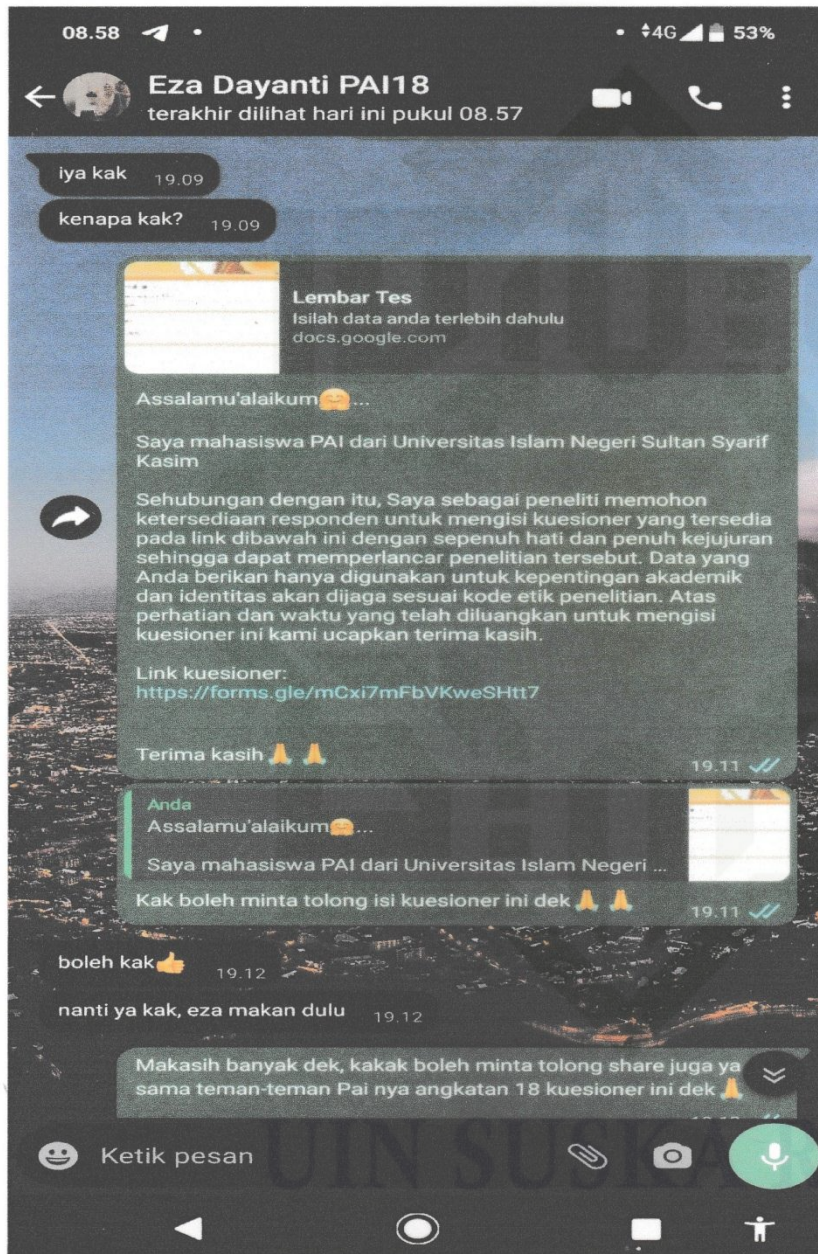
08.58

4G 53%

Eza Dayanti PAI18
terakhir dilihat hari ini pukul 08.57

iya kak 19.09

kenapa kak? 19.09

Lembar Tes
Isilah data anda terlebih dahulu
docs.google.com

Assalamu'alaikum🤗...

Saya mahasiswa PAI dari Universitas Islam Negeri Sultan Syarif Kasim

Sehubungan dengan itu, Saya sebagai peneliti memohon ketersediaan responden untuk mengisi kuesioner yang tersedia pada link dibawah ini dengan sepenuh hati dan penuh kejujuran sehingga dapat memperlancar penelitian tersebut. Data yang Anda berikan hanya digunakan untuk kepentingan akademik dan identitas akan dijaga sesuai kode etik penelitian. Atas perhatian dan waktu yang telah diluangkan untuk mengisi kuesioner ini kami ucapkan terima kasih.

Link kuesioner:
https://forms.gle/mCxi7mFbVKweSHtt7

Terima kasih 🙏 🙏 19.11

Anda
Assalamu'alaikum🤗...

Saya mahasiswa PAI dari Universitas Islam Negeri ...

Kak boleh minta tolong isi kuesioner ini dek 🙏 🙏 19.11

boleh kak👍 19.12

nanti ya kak, eza makan dulu 19.12

Makasih banyak dek, kakak boleh minta tolong share juga ya sama teman-teman Pai nya angkatan 18 kuesioner ini dek 🙏

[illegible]

Ketik pesan

UIN SUSKA